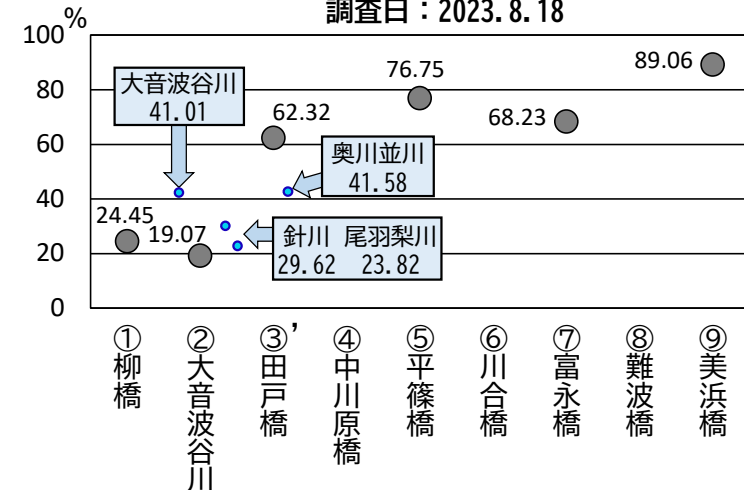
調査日：2023. 8. 18

100%
80
60
40
20
0

大音波谷川
41.01

76.75

89.06

62.32

68.23

奥川並川
41.58

24.45

19.07

針川　尾羽梨川
29.62　23.82

①柳橋
②大音波谷川
③'田戸橋
④中川原橋
⑤平篠橋
⑥川合橋
⑦富永橋
⑧難波橋
⑨美浜橋